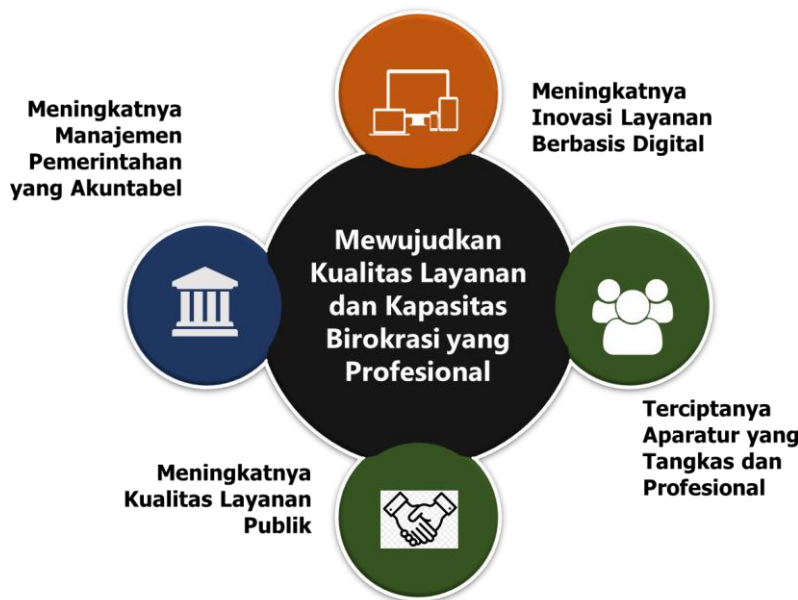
Meningkatnya Manajemen Pemerintahan yang Akuntabel

Meningkatnya Inovasi Layanan Berbasis Digital

Mewujudkan Kualitas Layanan dan Kapasitas Birokrasi yang Profesional

Terciptanya Aparatur yang Tangkas dan Profesional

Meningkatnya Kualitas Layanan Publik